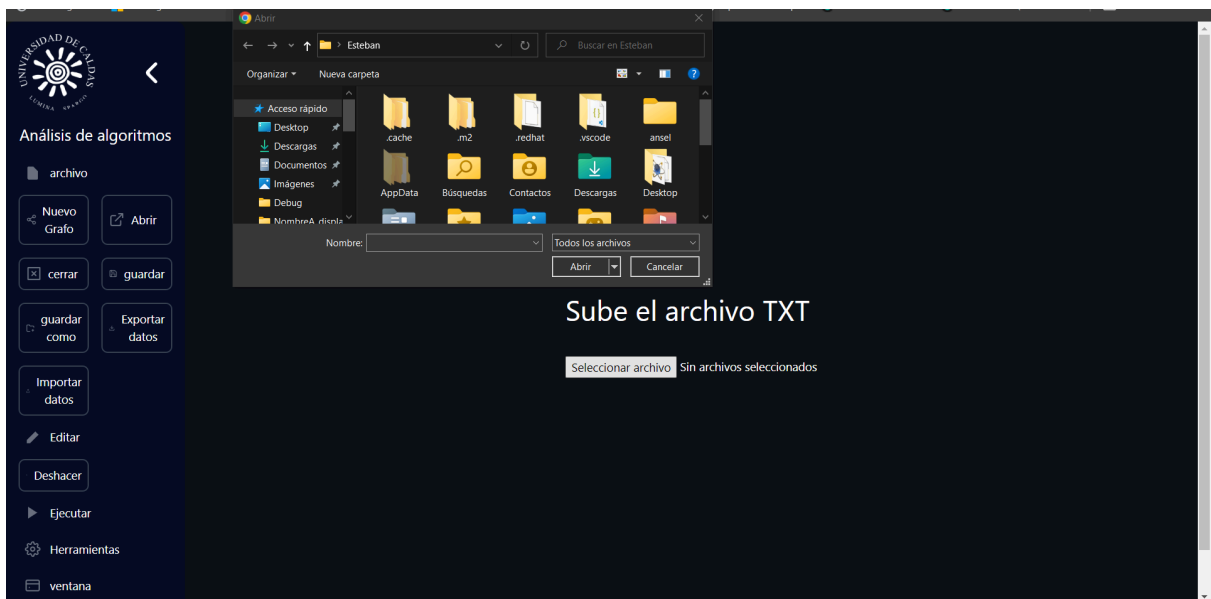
UNIVERSIDAD DE CALDAS
LUMINA SPARGO

Análisis de algoritmos

archivo

Nuevo Grafo

Abrir

cerrar

guardar

guardar como

Exportar datos

Importar datos

Editar

Deshacer

Ejecutar

Herramientas

ventana

Abrir

Esteban

Buscar en Esteban

Organizar

Nueva carpeta

Acceso rápido
Desktop
Descargas
Documentos
Imágenes
Debug
NombreA_displa

.cache
.m2
.redhat
.vscode
ansel
AppData
Búsquedas
Contactos
Descargas
Desktop

Nombre:
Todos los archivos
Abrir
Cancelar

Sube el archivo TXT

Seleccionar archivo Sin archivos seleccionados